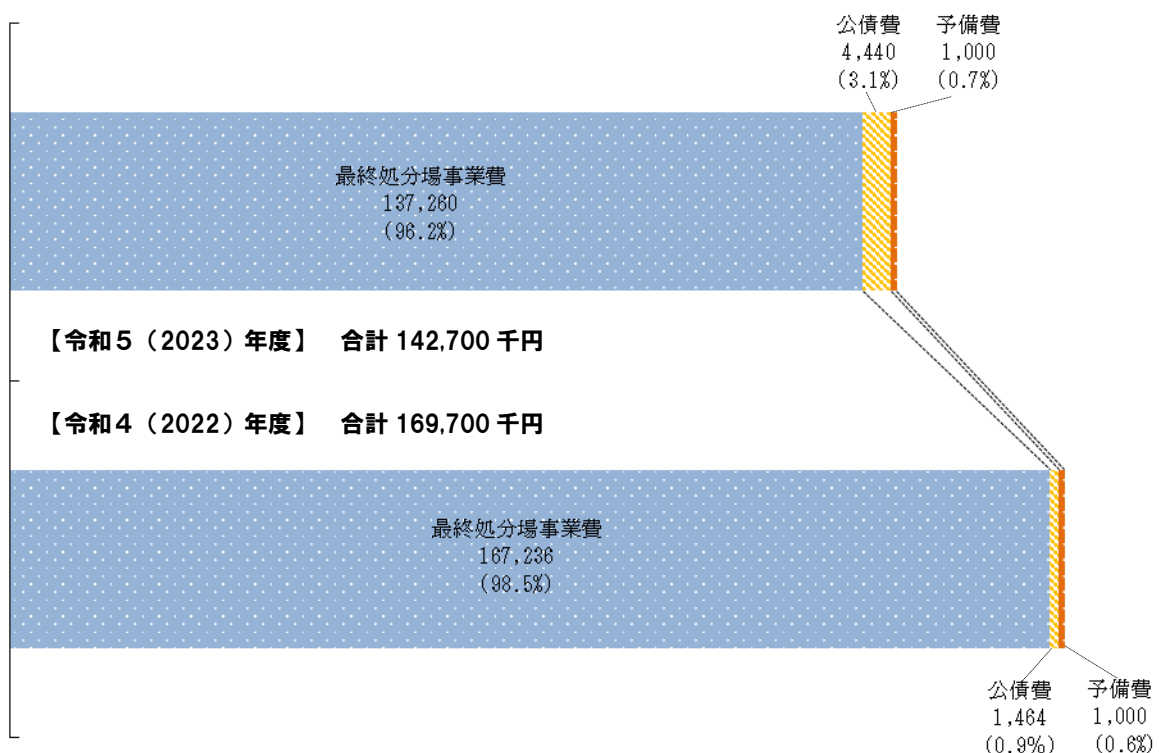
公債費
4,440
(3.1%)

予備費
1,000
(0.7%)

最終処分場事業費
137,260
(96.2%)

【令和５（2023）年度】　合計 142,700 千円

【令和４（2022）年度】　合計 169,700 千円

最終処分場事業費
167,236
(98.5%)

公債費
1,464
(0.9%)

予備費
1,000
(0.6%)